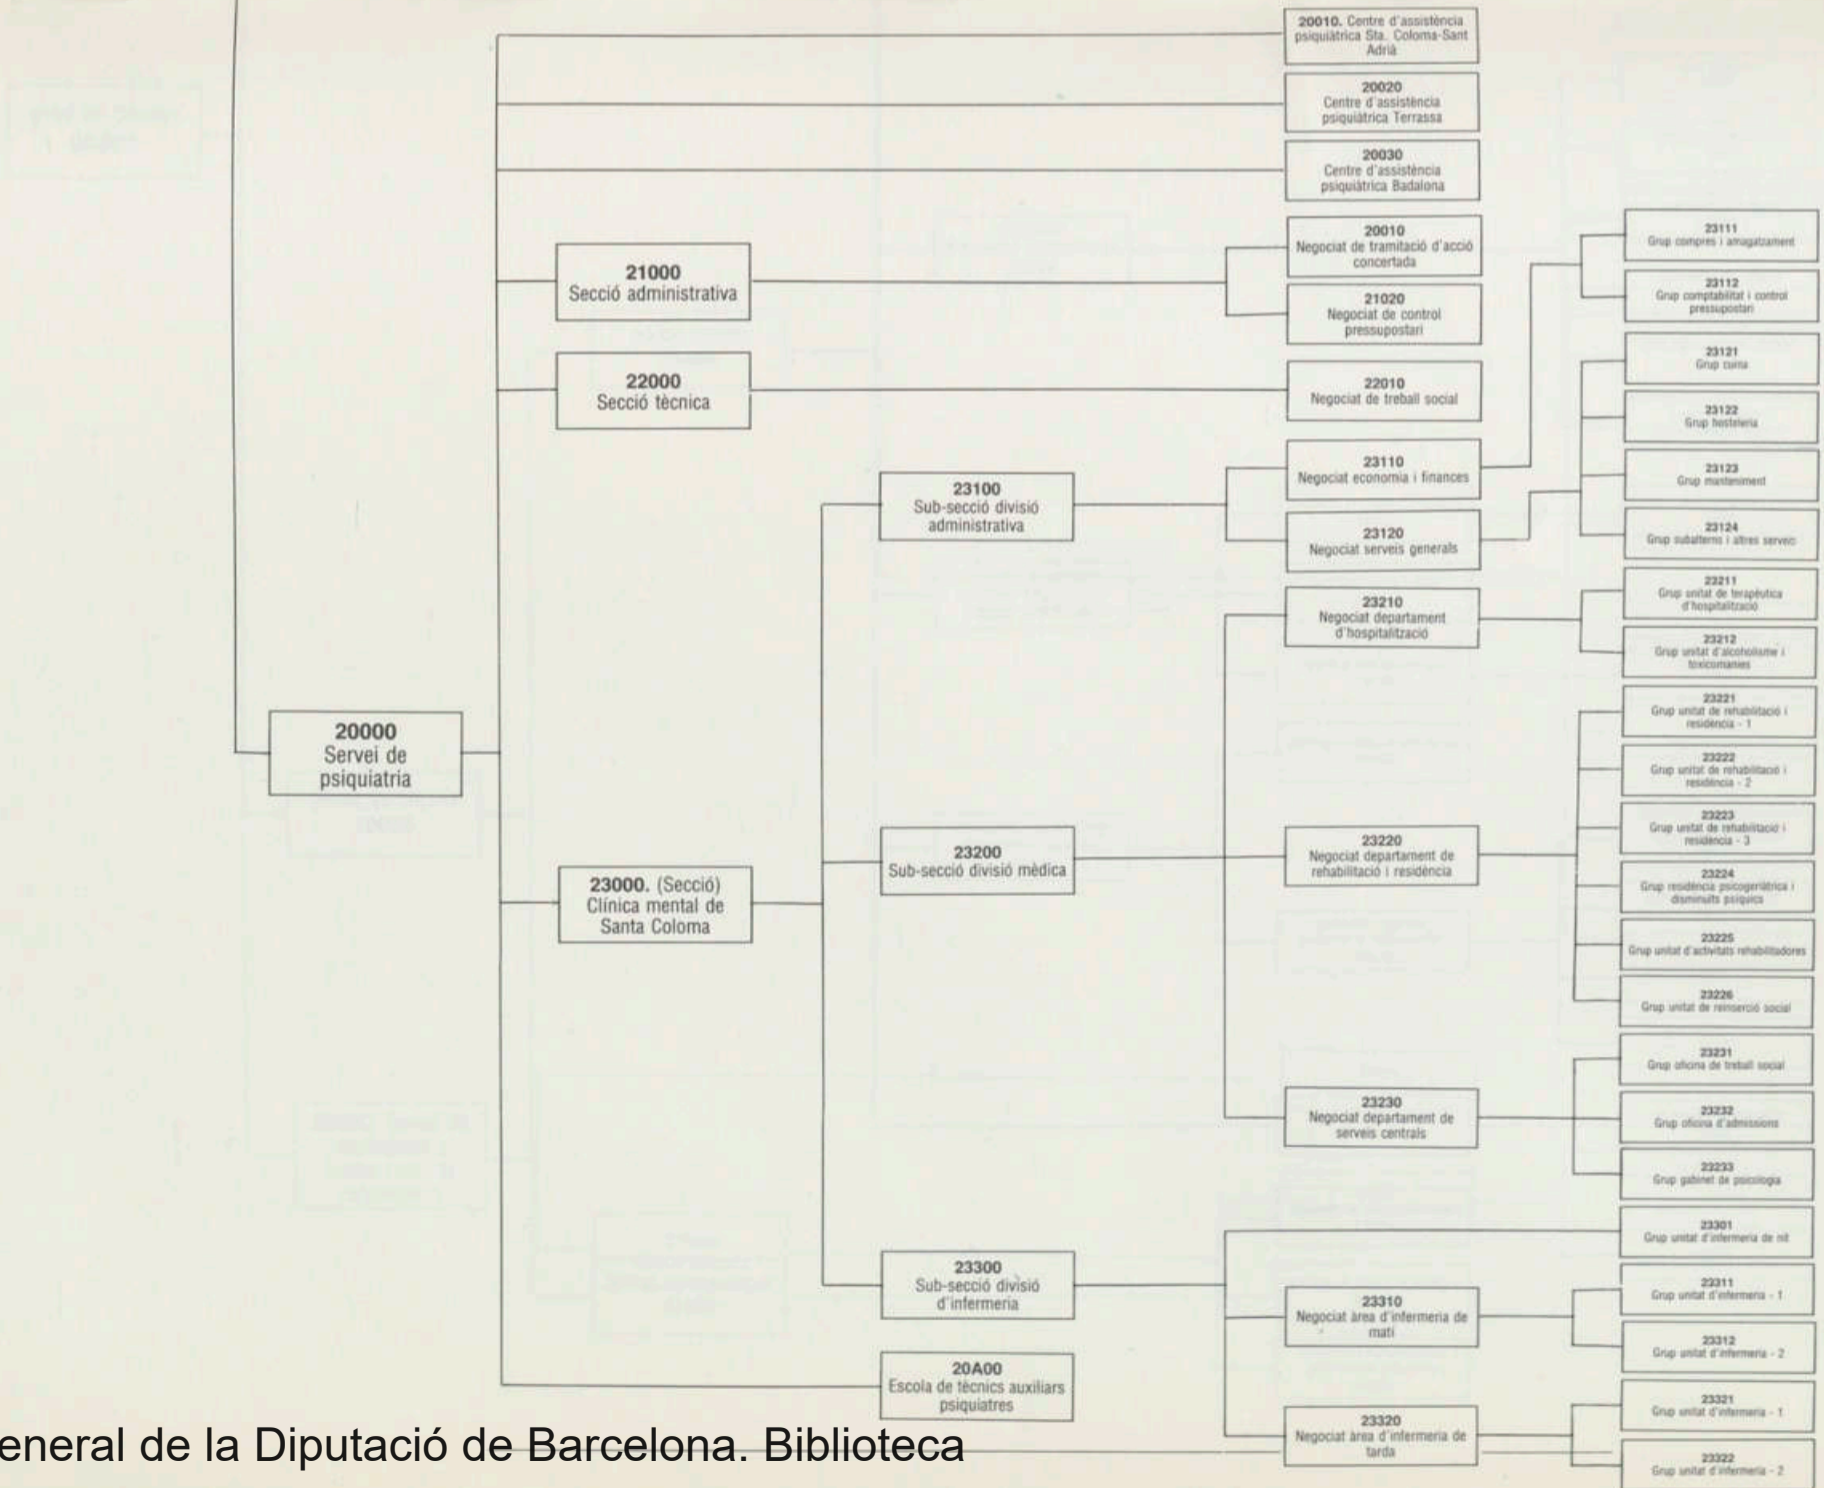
20000
Servei de psiquiatria

20010. Centre d'assistència psiquiàtrica Sta. Coloma-Sant Adrià

20020
Centre d'assistència psiquiàtrica Terrassa

20030
Centre d'assistència psiquiàtrica Badalona

21000
Secció administrativa

20010
Negociat de tramitació d'acció concertada

21020
Negociat de control pressupostari

22000
Secció tècnica

22010
Negociat de treball social

23000. (Secció)
Clínica mental de Santa Coloma

23100
Sub-secció divisió administrativa

23110
Negociat economia i finances

23111
Grup compres i amagatzament

23112
Grup comptabilitat i control pressupostari

23120
Negociat serveis generals

23121
Grup cuina

23122
Grup hosteleria

23123
Grup manteniment

23124
Grup subalterns i altres serveis

23200
Sub-secció divisió mèdica

23210
Negociat departament d'hospitalització

23211
Grup unitat de terapèutica d'hospitalització

23212
Grup unitat d'alcoholisme i toxicomanies

23220
Negociat departament de rehabilitació i residència

23221
Grup unitat de rehabilitació i residència - 1

23222
Grup unitat de rehabilitació i residència - 2

23223
Grup unitat de rehabilitació i residència - 3

23224
Grup residència psicogeriàtrica i disminuïts psíquics

23225
Grup unitat d'activitats rehabilitadores

23226
Grup unitat de reinserció social

23230
Negociat departament de serveis centrals

23231
Grup oficina de treball social

23232
Grup oficina d'admissions

23233
Grup gabinet de psicologia

23300
Sub-secció divisió d'infermeria

23301
Grup unitat d'infermeria de nit

23310
Negociat àrea d'infermeria de matí

23311
Grup unitat d'infermeria - 1

23312
Grup unitat d'infermeria - 2

23320
Negociat àrea d'infermeria de tarda

23321
Grup unitat d'infermeria - 1

23322
Grup unitat d'infermeria - 2

20A00
Escola de tècnics auxiliars psiquiatres

eneral de la Diputació de Barcelona. Biblioteca